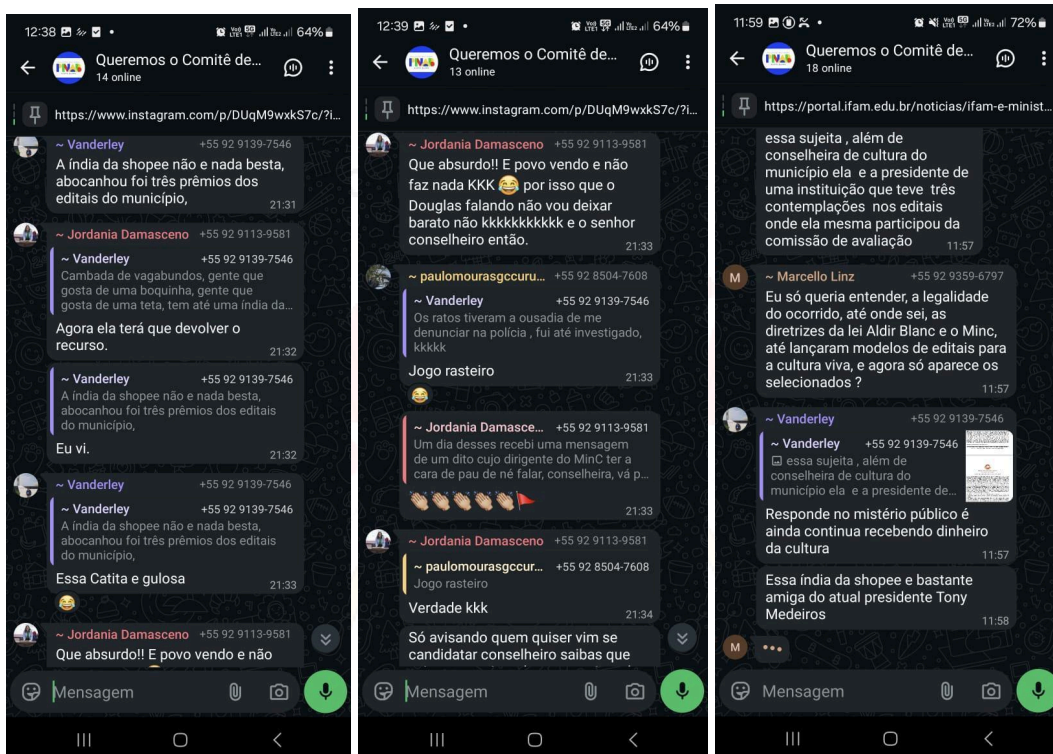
12:38 64%

Queremos o Comitê de...
14 online

https://www.instagram.com/p/DUqM9wxkS7c/?i...

~ Vanderley +55 92 9139-7546
A índia da shopee não e nada besta, abocanhou foi três prêmios dos editais do município,
21:31

~ Jordania Damasceno +55 92 9113-9581
~ Vanderley +55 92 9139-7546
Cambada de vagabundos, gente que gosta de uma boquinha, gente que gosta de uma teta, tem até uma índia da...
Agora ela terá que devolver o recurso.
21:32

~ Vanderley +55 92 9139-7546
A índia da shopee não e nada besta, abocanhou foi três prêmios dos editais do município,
Eu vi.
21:32

~ Vanderley +55 92 9139-7546
~ Vanderley +55 92 9139-7546
A índia da shopee não e nada besta, abocanhou foi três prêmios dos editais do município,
Essa Catita e gulosa
21:33

~ Jordania Damasceno +55 92 9113-9581
Que absurdo!! E povo vendo e não

Mensagem

12:39 64%

Queremos o Comitê de...
13 online

https://www.instagram.com/p/DUqM9wxkS7c/?i...

~ Jordania Damasceno +55 92 9113-9581
Que absurdo!! E povo vendo e não faz nada KKK 😂 por isso que o Douglas falando não vou deixar barato não kkkkkkkkkkk e o senhor conselheiro então.
21:33

~ paulomourasgccuru... +55 92 8504-7608
~ Vanderley +55 92 9139-7546
Os ratos tiveram a ousadia de me denunciar na polícia , fui até investigado, kkkkk
Jogo rasteiro
21:33

~ Jordania Damasce... +55 92 9113-9581
Um dia desses recebi uma mensagem de um dito cujo dirigente do MinC ter a cara de pau de né falar, conselheira, vá p...
👏🏼👏🏼👏🏼👏🏼🚩
21:33

~ Jordania Damasceno +55 92 9113-9581
~ paulomourasgccur... +55 92 8504-7608
Jogo rasteiro
Verdade kkk
21:34

Só avisando quem quiser vim se candidatar conselheiro saibas que

Mensagem

11:59 72%

Queremos o Comitê de...
18 online

https://portal.ifam.edu.br/noticias/ifam-e-minist...

essa sujeita , além de conselheira de cultura do município ela e a presidente de uma instituição que teve três contemplações nos editais onde ela mesma participou da comissão de avaliação
11:57

~ Marcello Linz +55 92 9359-6797
Eu só queria entender, a legalidade do ocorrido, até onde sei, as diretrizes da lei Aldir Blanc e o Minc, até lançaram modelos de editais para a cultura viva, e agora só aparece os selecionados ?
11:57

~ Vanderley +55 92 9139-7546
~ Vanderley +55 92 9139-7546
essa sujeita , além de conselheira de cultura do município ela e a presidente de...
Responde no mistério público é ainda continua recebendo dinheiro da cultura
11:57

Essa índia da shopee e bastante amiga do atual presidente Tony Medeiros
11:58

Mensagem